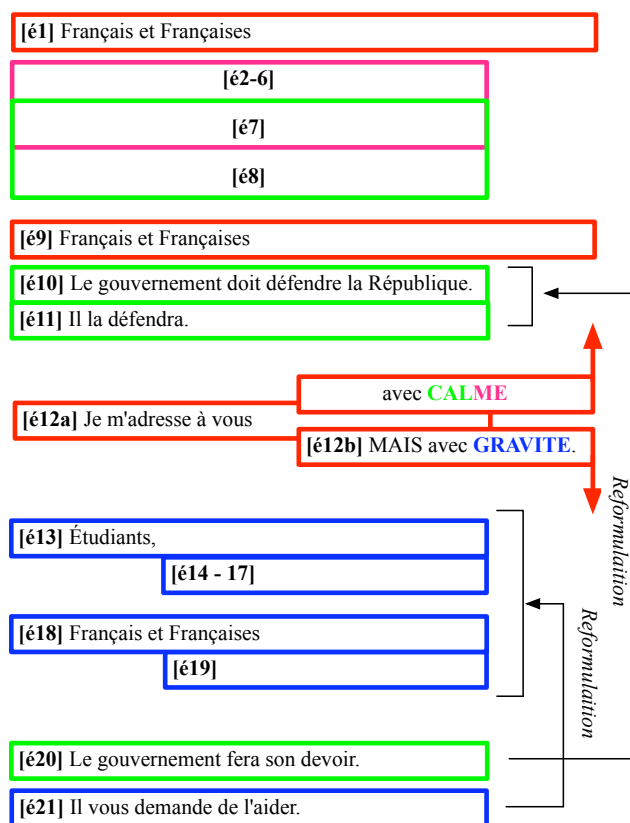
**[é1]** Français et Françaises

**[é2-6]**

**[é7]**

**[é8]**

**[é9]** Français et Françaises

**[é10]** Le gouvernement doit défendre la République.

**[é11]** Il la défendra.

avec **CALME**

**[é12a]** Je m'adresse à vous

**[é12b]** MAIS avec **GRAVITE**.

*Reformulation*

**[é13]** Étudiants,

**[é14 - 17]**

*Reformulation*

**[é18]** Français et Françaises

**[é19]**

**[é20]** Le gouvernement fera son devoir.

**[é21]** Il vous demande de l'aider.